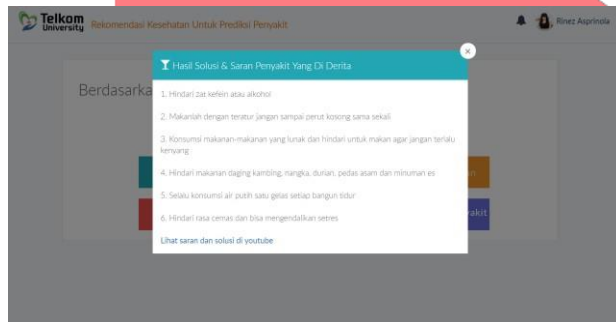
Telkom University Rekomendasi Kesehatan Untuk Prediksi Penyakit

Rinez Asprinola

Berdasarka

Hasil Solusi & Saran Penyakit Yang Di Derita

×

1. Hindari zat kefein atau alkohol

2. Makanlah dengan teratur jangan sampai perut kosong sama sekali

3. Konsumsi makanan-makanan yang lunak dan hindari untuk makan agar jangan terlalu kenyang

4. Hindari makanan daging kambing, nangka, durian, pedas asam dan minuman es

5. Selalu konsumsi air putih satu gelas setiap bangun tidur

6. Hindari rasa cemas dan bisa mengendalikan setres

Lihat saran dan solusi di youtube

n

akit